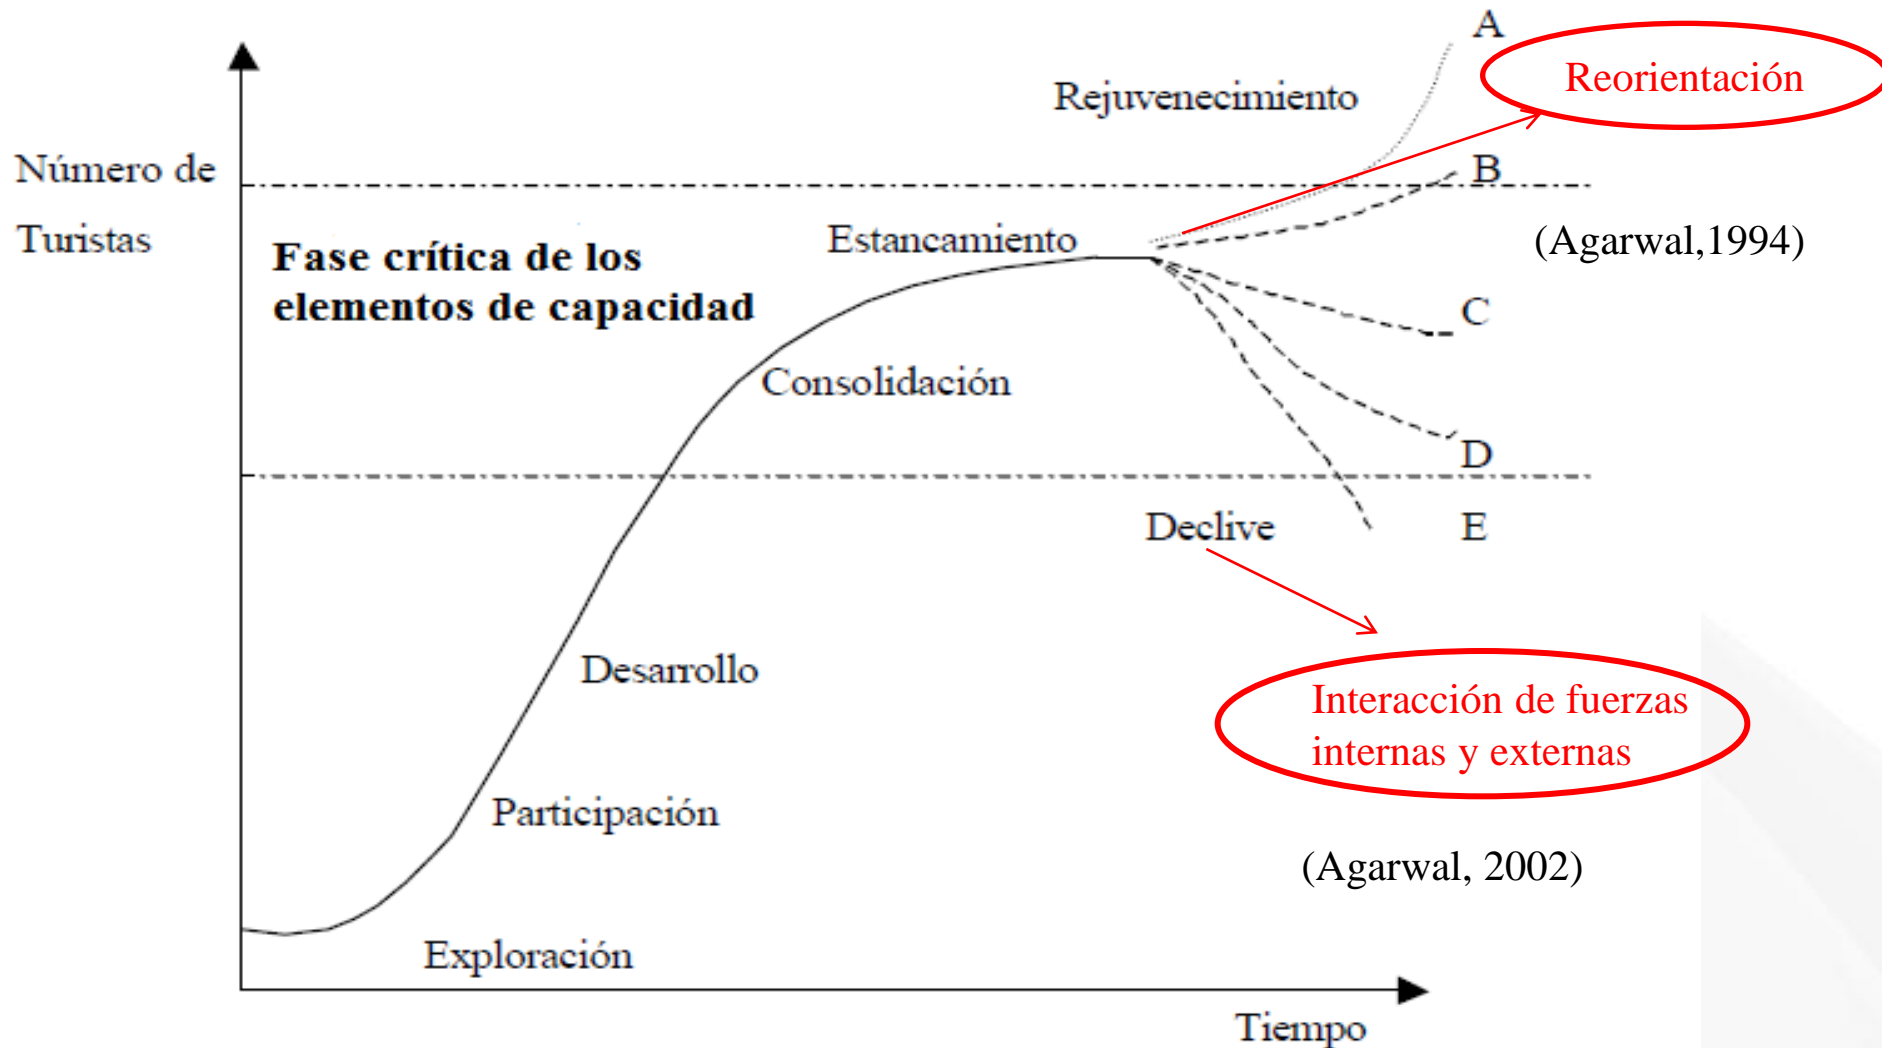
A

Reorientación

Rejuvenecimiento

Número de Turistas

B

(Agarwal,1994)

Estancamiento

Fase crítica de los elementos de capacidad

C

Consolidación

D

Declive

E

Desarrollo

Interacción de fuerzas internas y externas

Participación

(Agarwal, 2002)

Exploración

Tiempo